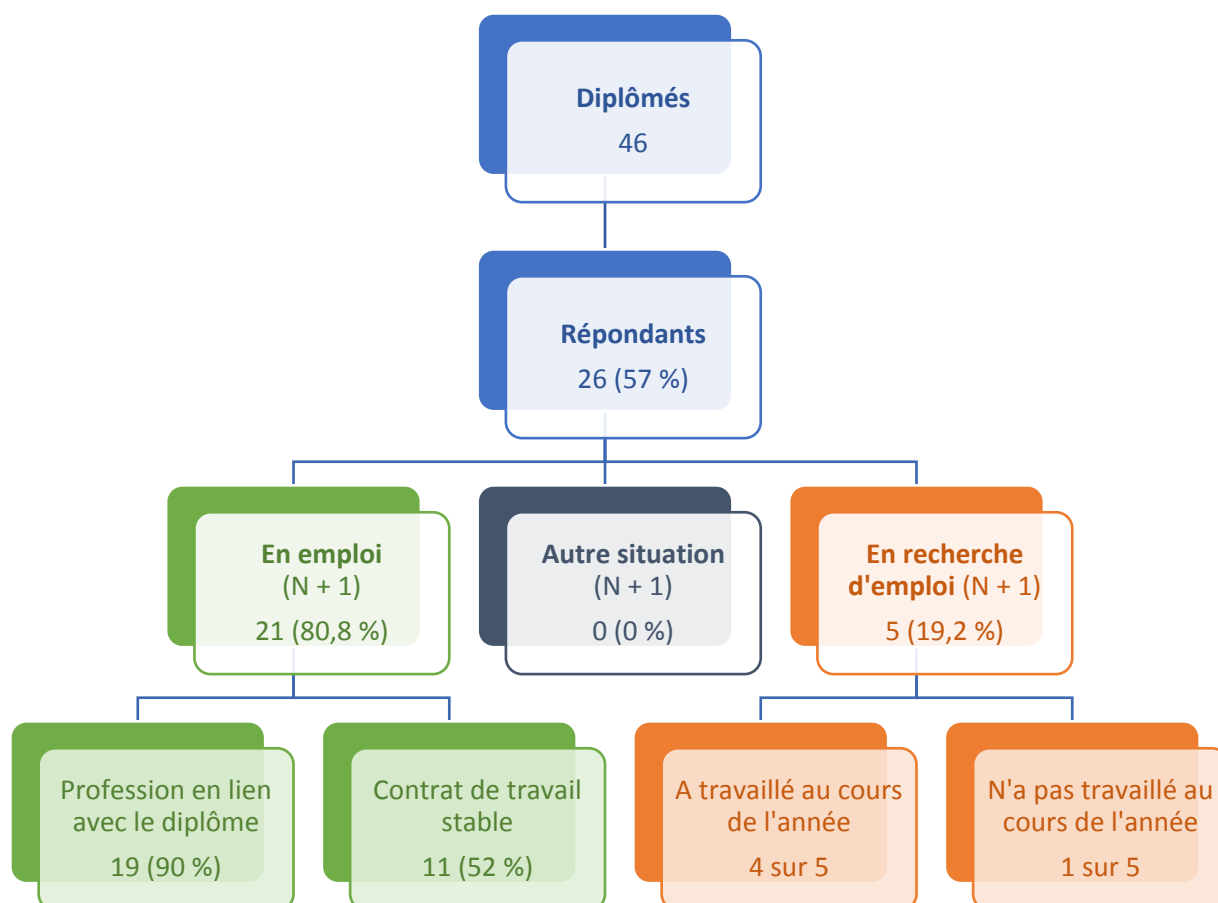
Diplômés
46

Répondants
26 (57 %)

En emploi
(N + 1)
21 (80,8 %)

Autre situation
(N + 1)
0 (0 %)

En recherche d'emploi (N + 1)
5 (19,2 %)

Profession en lien avec le diplôme
19 (90 %)

Contrat de travail stable
11 (52 %)

A travaillé au cours de l'année
4 sur 5

N'a pas travaillé au cours de l'année
1 sur 5